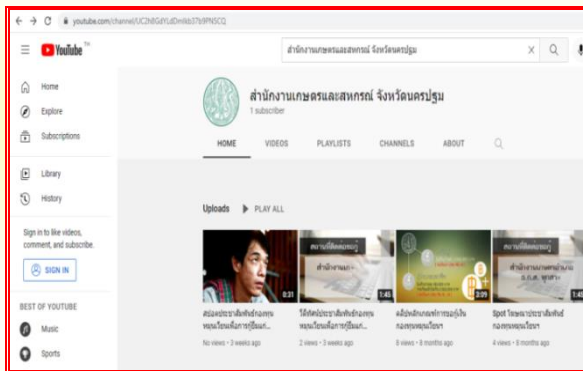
youtube.com/channel/UC2h8GdYLdDm6kb37b9PN5CQ

YouTube TH

สำนักงานเกษตรและสหกรณ์ จังหวัดนครปฐม

Home
Explore
Subscriptions
Library
History

Sign in to like videos, comment, and subscribe.

SIGN IN

BEST OF YOUTUBE
Music
Sports

สำนักงานเกษตรและสหกรณ์ จังหวัดนครปฐม
1 subscriber

HOME VIDEOS PLAYLISTS CHANNELS ABOUT

Uploads PLAY ALL

0:31
สปอตประชาสัมพันธ์กองทุนหมุนเวียนเพื่อการฟื้นฟ...
No views • 3 weeks ago

1:45
วีดิทัศน์ประชาสัมพันธ์กองทุนหมุนเวียนเพื่อการฟื้นฟ...
2 views • 3 weeks ago

2:09
คลิปชุดหลักเกณฑ์การกู้เงินกองทุนหมุนเวียนฯ
8 views • 8 months ago

1:45
Spot โฆษณาประชาสัมพันธ์ กองทุนหมุนเวียนฯ
4 views • 8 months ago